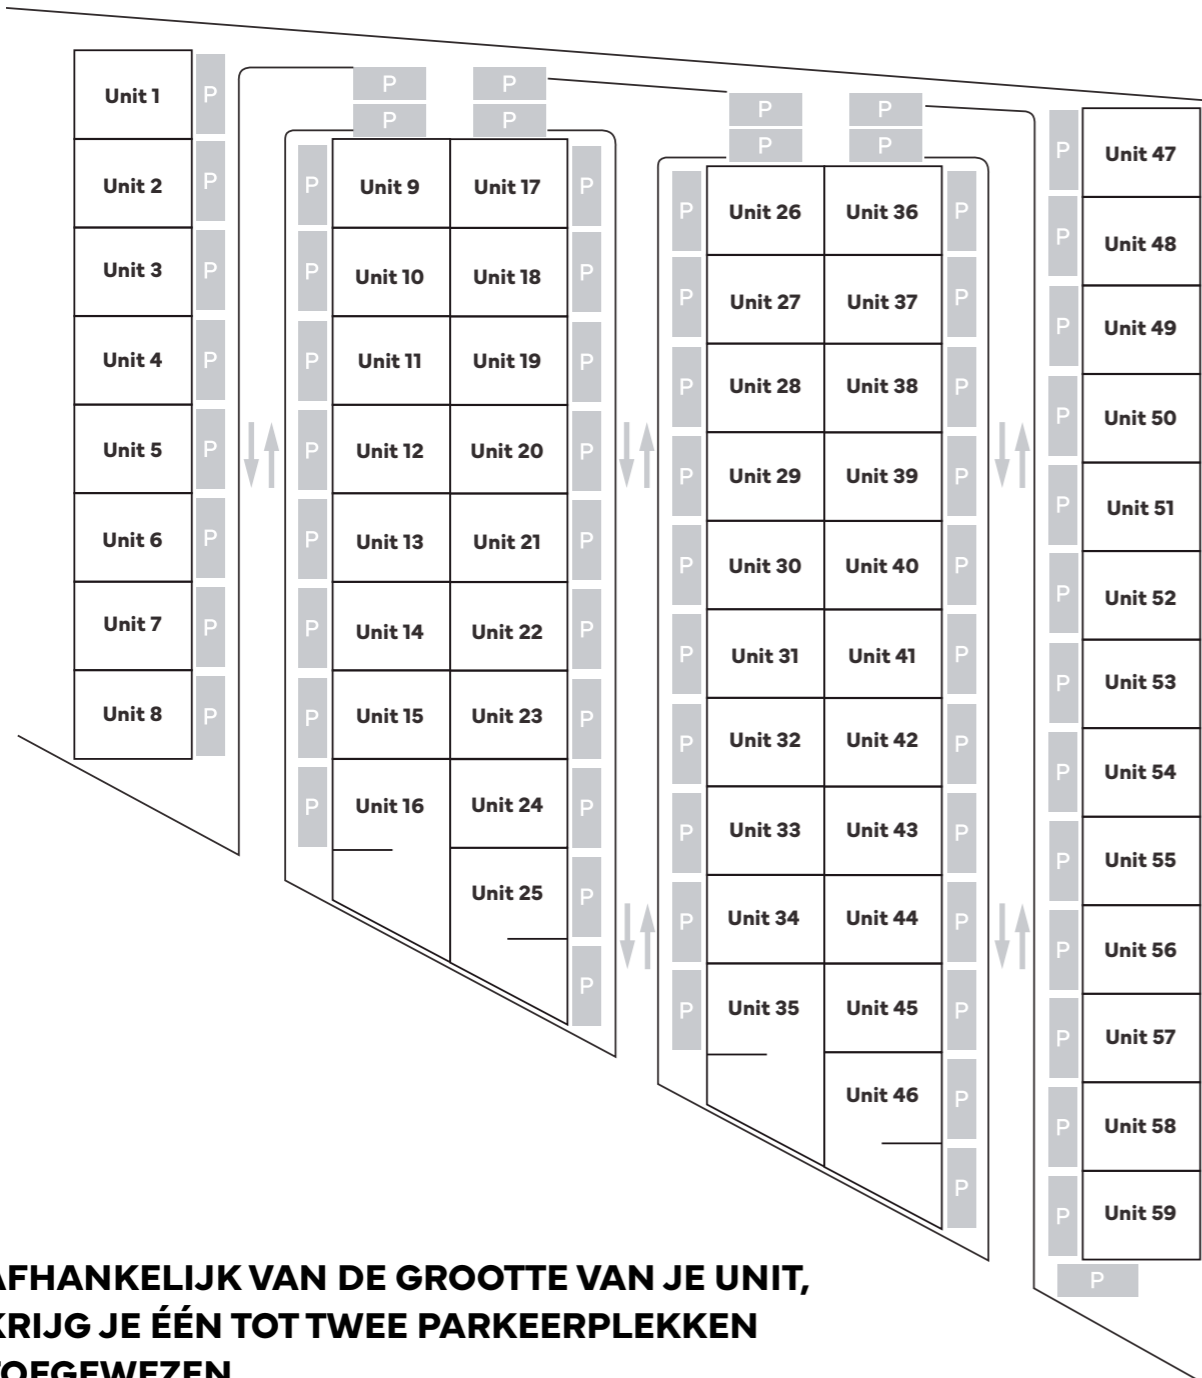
Unit 1 P
Unit 2 P
Unit 3 P
Unit 4 P
Unit 5 P
Unit 6 P
Unit 7 P
Unit 8 P

P P
P P

P Unit 9 Unit 17 P
P Unit 10 Unit 18 P
P Unit 11 Unit 19 P
P Unit 12 Unit 20 P
P Unit 13 Unit 21 P
P Unit 14 Unit 22 P
P Unit 15 Unit 23 P
P Unit 16 Unit 24 P
Unit 25 P
P

P P
P P

P Unit 26 Unit 36 P
P Unit 27 Unit 37 P
P Unit 28 Unit 38 P
P Unit 29 Unit 39 P
P Unit 30 Unit 40 P
P Unit 31 Unit 41 P
P Unit 32 Unit 42 P
P Unit 33 Unit 43 P
P Unit 34 Unit 44 P
P Unit 35 Unit 45 P
Unit 46 P
P

P Unit 47
P Unit 48
P Unit 49
P Unit 50
P Unit 51
P Unit 52
P Unit 53
P Unit 54
P Unit 55
P Unit 56
P Unit 57
P Unit 58
P Unit 59
P

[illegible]FHANKELIJK VAN DE GROOTTE VAN JE UNIT, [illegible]RIJG JE ÉÉN TOT TWEE PARKEERPLEKKEN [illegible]OEGEWEZEN